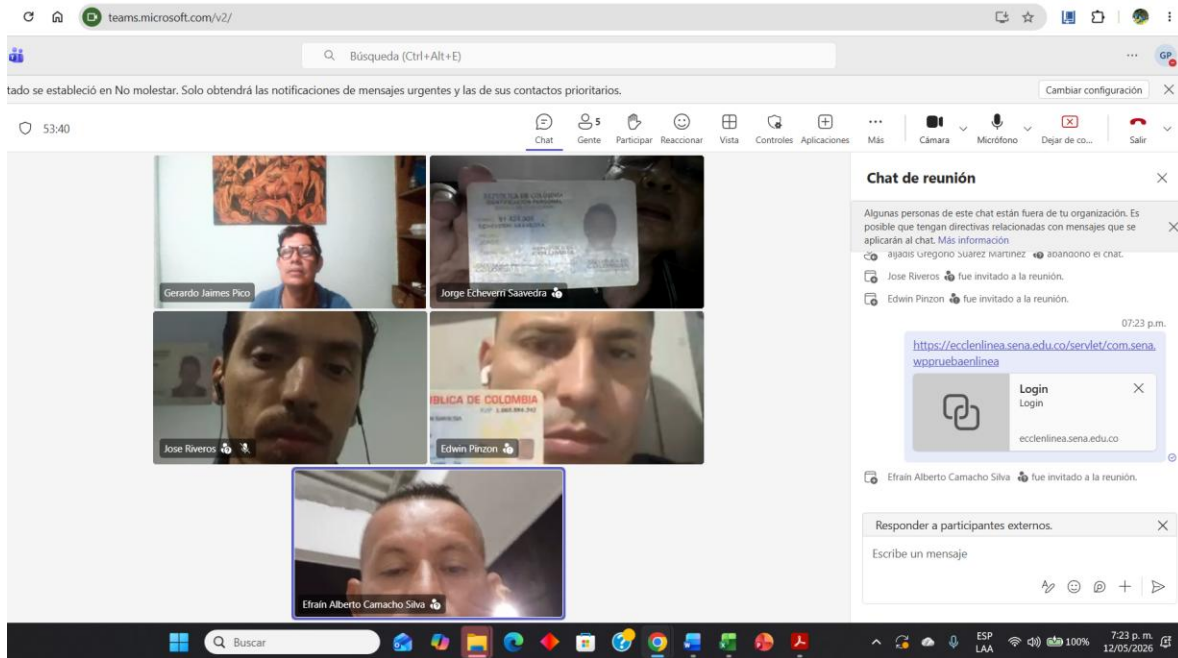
teams.microsoft.com/v2/

Búsqueda (Ctrl+Alt+E)

GP

tado se estableció en No molestar. Solo obtendrá las notificaciones de mensajes urgentes y las de sus contactos prioritarios.

Cambiar configuración

53:40

Chat Gente 5 Participar Reaccionar Vista Controles Aplicaciones Más Cámara Micrófono Dejar de co... Salir

Gerardo Jaimes Pico

Jorge Echeverri Saavedra

Jose Riveros

Edwin Pinzon

Efraín Alberto Camacho Silva

REPUBLICA DE COLOMBIA

BLICA DE COLOMBIA

Chat de reunión

Algunas personas de este chat están fuera de tu organización. Es posible que tengan directivas relacionadas con mensajes que se aplicarán al chat. Más información

aljadis Gregorio Suarez Martinez abandonó el chat.

Jose Riveros fue invitado a la reunión.

Edwin Pinzon fue invitado a la reunión.

07:23 p.m.

https://ecclenlinea.sena.edu.co/servlet/com.sena.wppruebaenlinea

Login
Login
ecclenlinea.sena.edu.co

Efraín Alberto Camacho Silva fue invitado a la reunión.

Responder a participantes externos.

Escribe un mensaje

Buscar

ESP LAA 100% 7:23 p. m. 12/05/2026